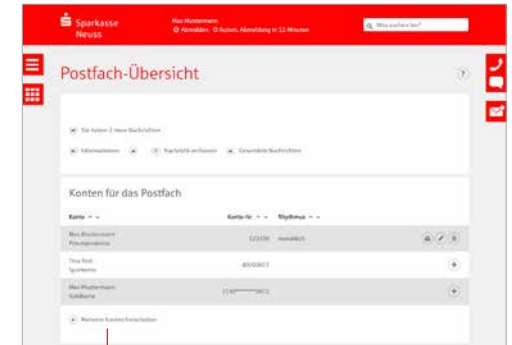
Sparkasse Neuss

Max Mustermann
Abmelden Autom. Abmeldung in 11 Minuten

Was suchen Sie?

Postfach-Übersicht

?

Sie haben 2 neue Nachrichten

Informationen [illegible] Nachricht verfassen Gesendete Nachrichten

Konten für das Postfach

| Konto | Konto-Nr. | Rhythmus |
|---|---|---|
| Max Mustermann Privatgirokonto | 123456 | monatlich |
| Tina Test Sparkonto | 40000017 | |
| Max Mustermann Goldkarte | 5140********5815 | |

Mehrere Konten hinzufügen